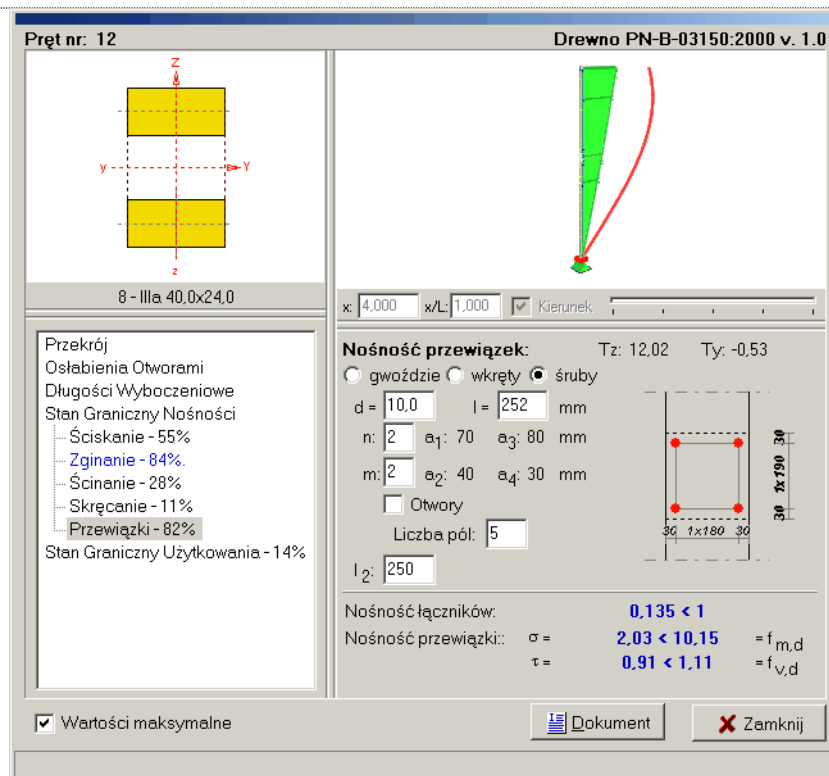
Pręt nr: 12

Drewno PN-B-03150:2000 v. 1.0

Z

y

Y

z

8 - IIIa 40,0x24,0

x: 4,000 x/L: 1,000 Kierunek

Przekrój
Osłabienia Otworami
Długości Wyboczeniowe
Stan Graniczny Nośności
Ściskanie - 55%
Zginanie - 84%.
Ścinanie - 28%
Skręcanie - 11%
Przewiązki - 82%
Stan Graniczny Użytkowania - 14%

Nośność przewiązek:

Tz: 12,02

Ty: -0,53

gwoździe wkręty śruby

d = 10,0 l = 252 mm

n: 2 $a_1$: 70 $a_3$: 80 mm

m: 2 $a_2$: 40 $a_4$: 30 mm

Otwory

Liczba pól: 5

$l_2$: 250

30 1x190 30

30 1x180 30

Nośność łączników: 0,135 < 1

Nośność przewiązki:: σ = 2,03 < 10,15 = $f_{m,d}$

τ = 0,91 < 1,11 = $f_{v,d}$

Wartości maksymalne

Dokument

Zamknij